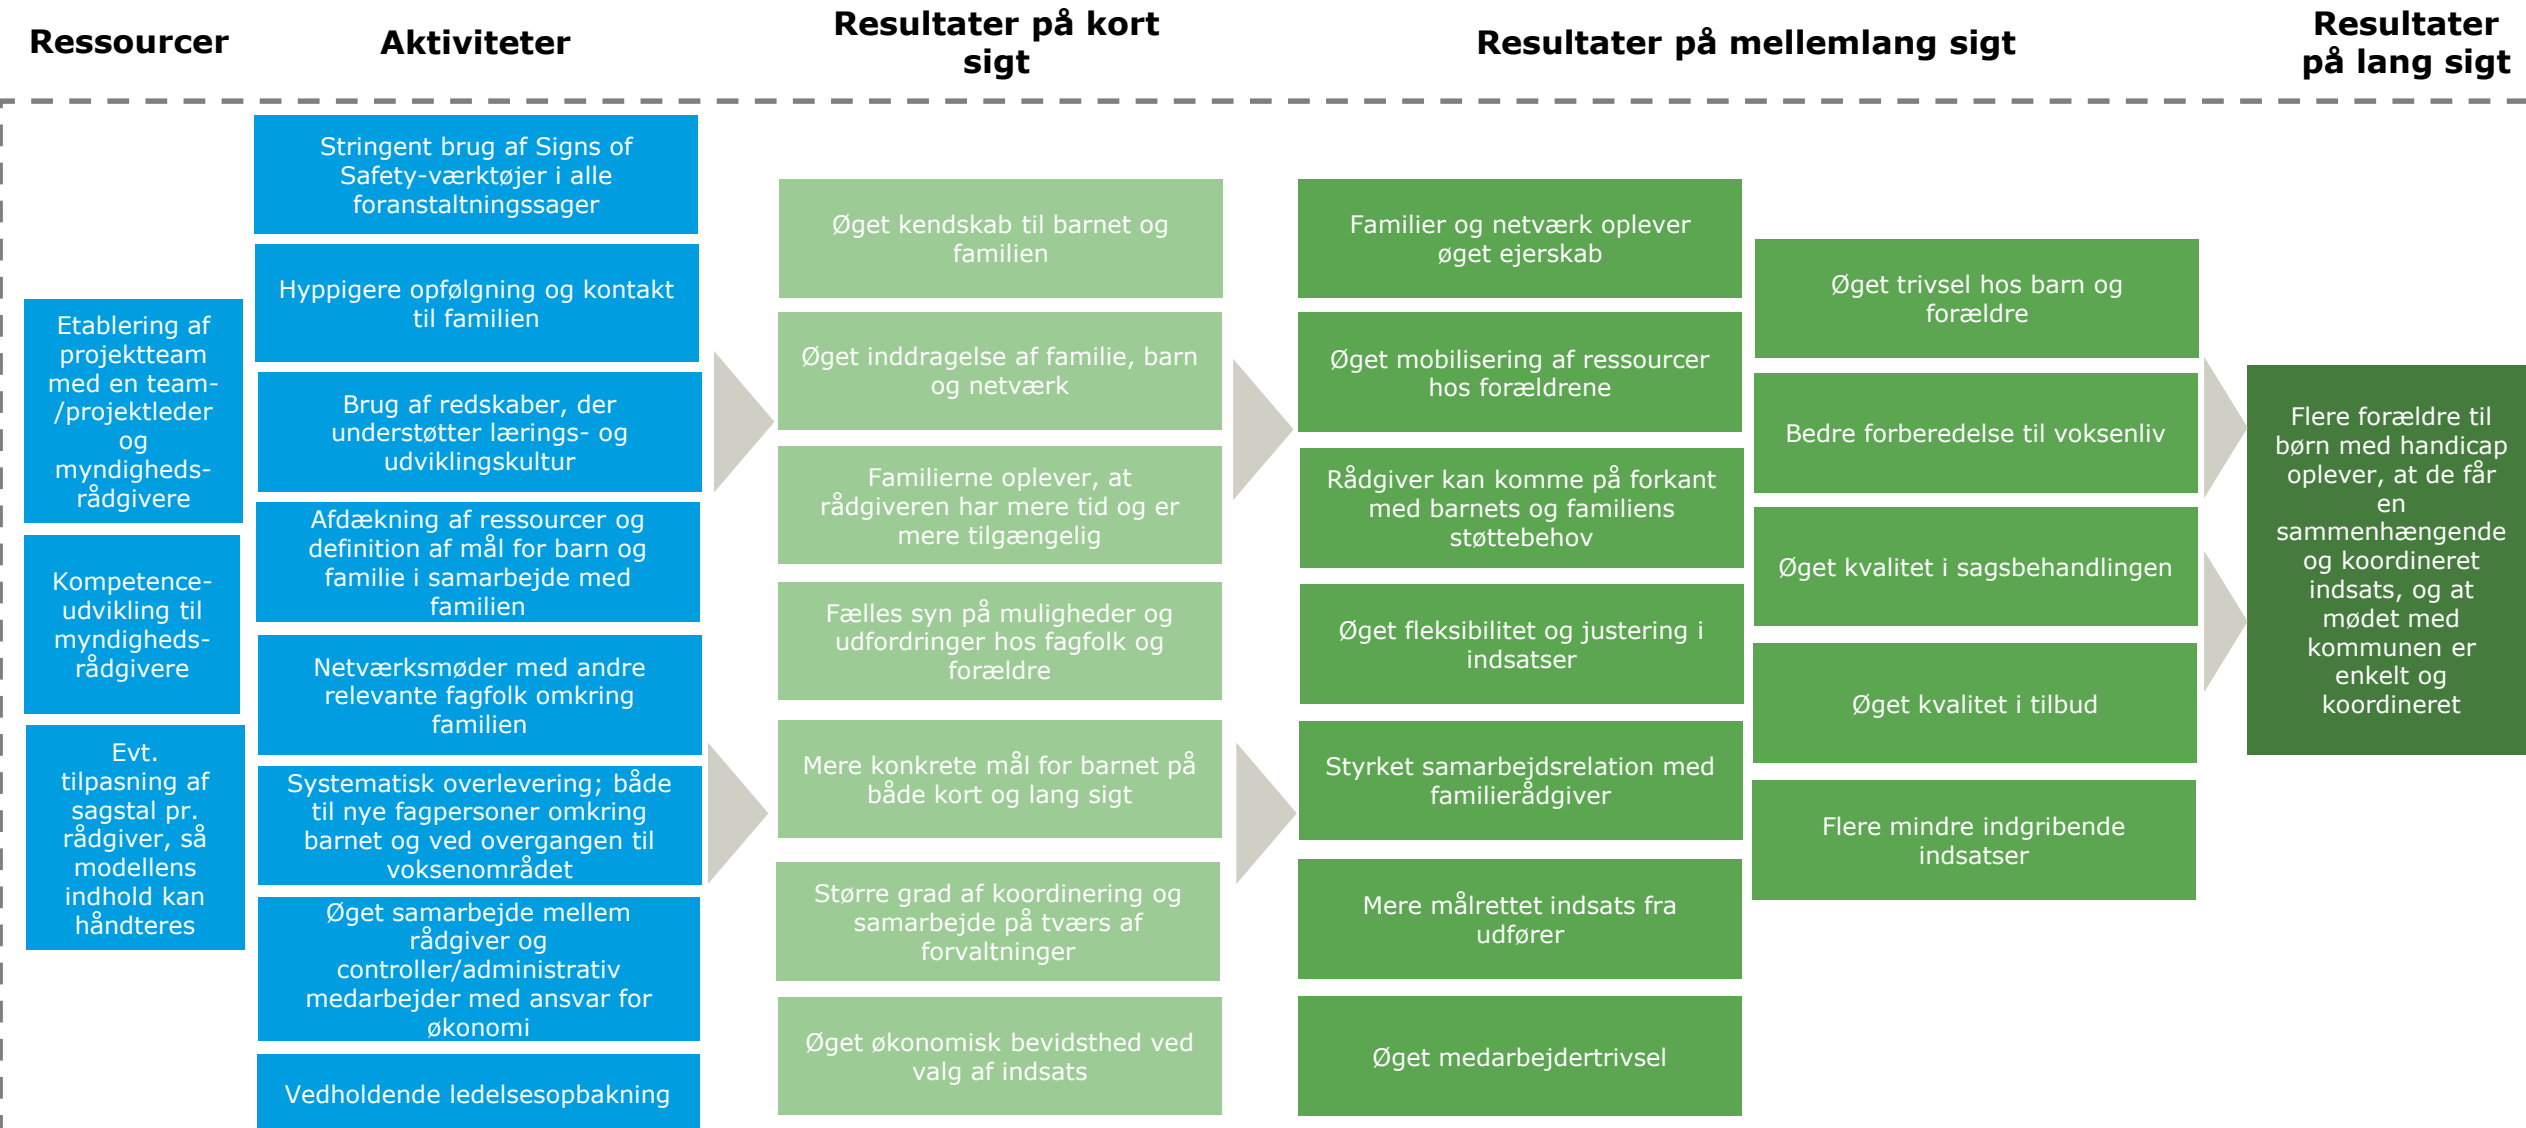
Ressourcer

Aktiviteter

Resultater på kort sigt

Resultater på mellemlang sigt

Resultater på lang sigt

Etablering af projektteam med en team-/projektleder og myndigheds-rådgivere

Kompetence-udvikling til myndigheds-rådgivere

Evt. tilpasning af sagstal pr. rådgiver, så modellens indhold kan håndteres

Stringent brug af Signs of Safety-værktøjer i alle foranstaltningssager

Hyppigere opfølgning og kontakt til familien

Brug af redskaber, der understøtter lærings- og udviklingskultur

Afdækning af ressourcer og definition af mål for barn og familie i samarbejde med familien

Netværksmøder med andre relevante fagfolk omkring familien

Systematisk overlevering; både til nye fagpersoner omkring barnet og ved overgangen til voksenområdet

Øget samarbejde mellem rådgiver og controller/administrativ medarbejder med ansvar for økonomi

Vedholdende ledelsesopbakning

Øget kendskab til barnet og familien

Øget inddragelse af familie, barn og netværk

Familierne oplever, at rådgiveren har mere tid og er mere tilgængelig

Fælles syn på muligheder og udfordringer hos fagfolk og forældre

Mere konkrete mål for barnet på både kort og lang sigt

Større grad af koordinering og samarbejde på tværs af forvaltninger

Øget økonomisk bevidsthed ved valg af indsats

Familier og netværk oplever øget ejerskab

Øget mobilisering af ressourcer hos forældrene

Rådgiver kan komme på forkant med barnets og familiens støttebehov

Øget fleksibilitet og justering i indsatser

Styrket samarbejdsrelation med familierådgiver

Mere målrettet indsats fra udfører

Øget medarbejdertrivsel

Øget trivsel hos barn og forældre

Bedre forberedelse til voksenliv

Øget kvalitet i sagsbehandlingen

Øget kvalitet i tilbud

Flere mindre indgribende indsatser

Flere forældre til børn med handicap oplever, at de får en sammenhængende og koordineret indsats, og at mødet med kommunen er enkelt og koordineret